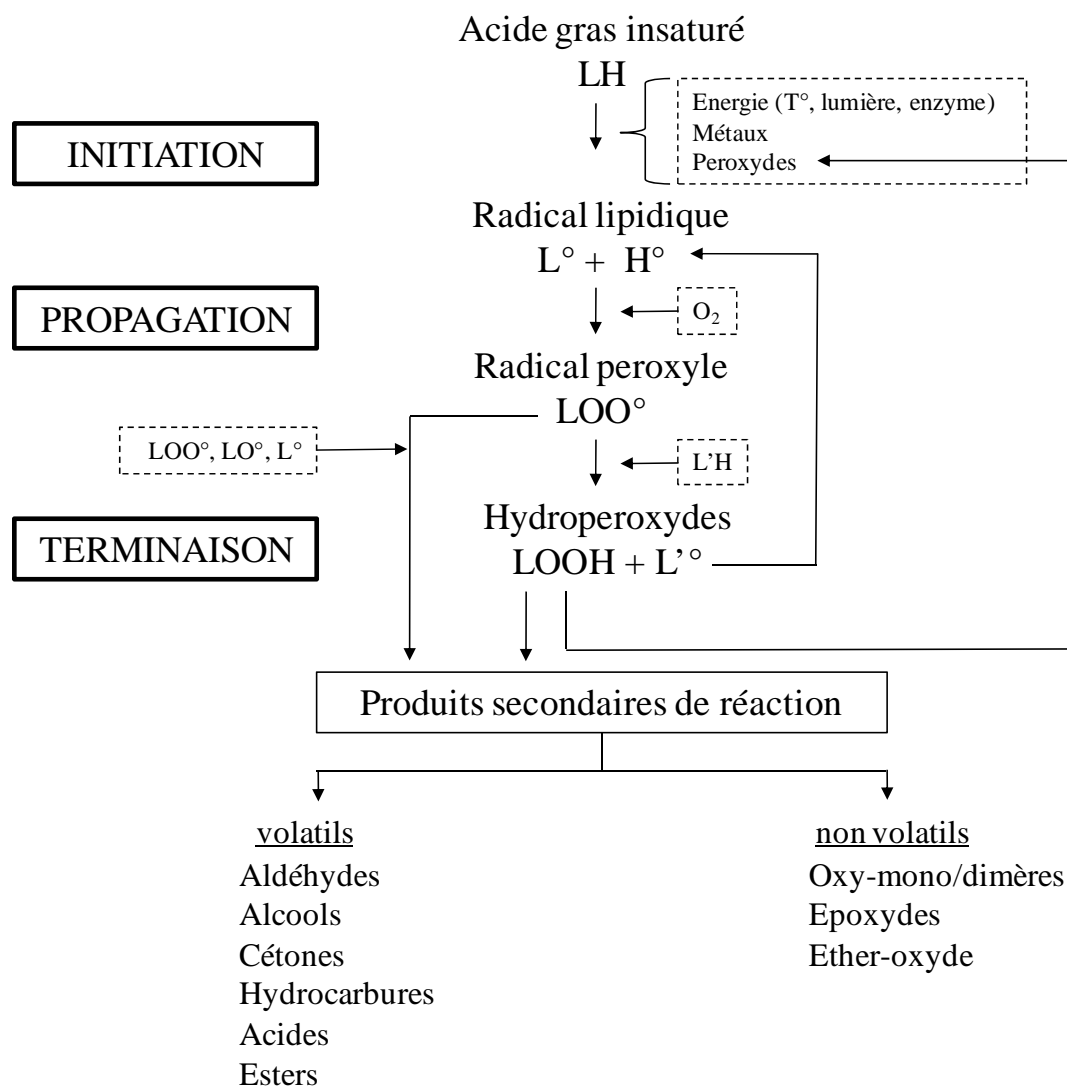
Acide gras insaturé

LH

Energie (T°, lumière, enzyme)
Métaux
Peroxydes

INITIATION

Radical lipidique

L° + H°

PROPAGATION

$O_2$

Radical peroxyle

LOO°

LOO°, LO°, L°

L'H

TERMINAISON

Hydroperoxydes

LOOH + L'°

Produits secondaires de réaction

volatils
Aldéhydes
Alcools
Cétones
Hydrocarbures
Acides
Esters

non volatils
Oxy-mono/dimères
Epoxydes
Ether-oxyde